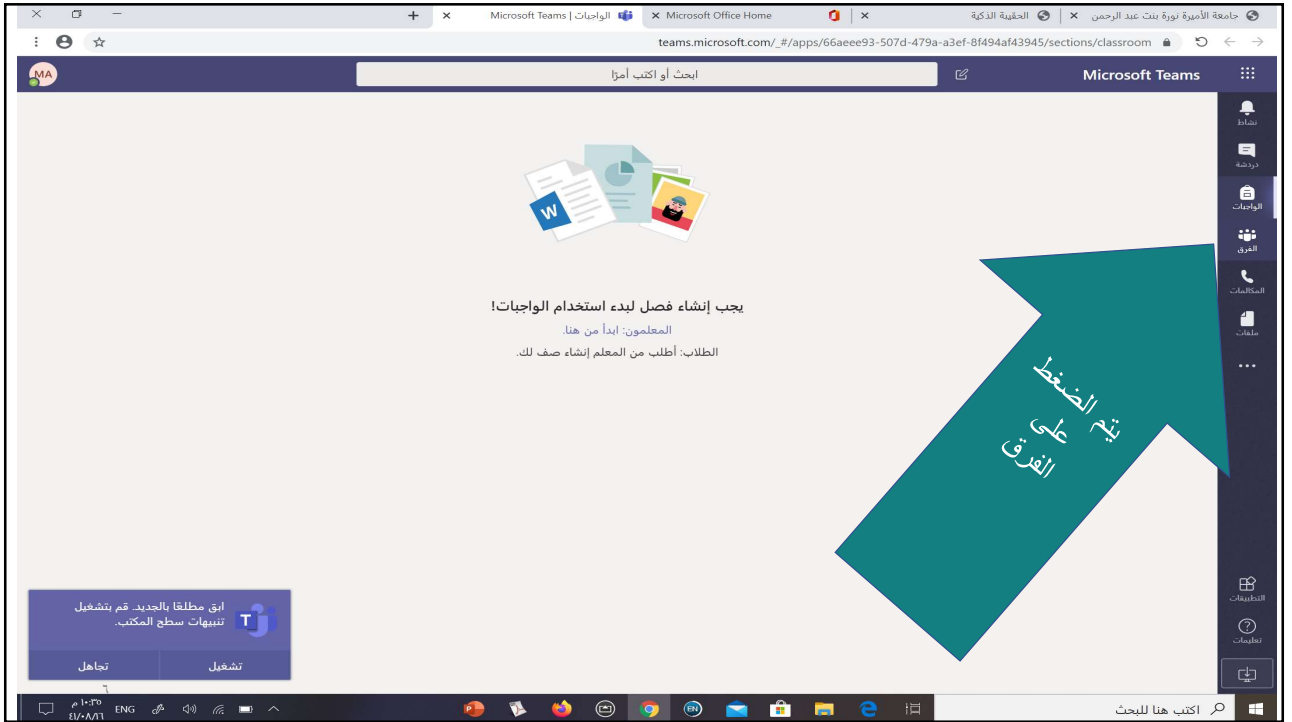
جامعة الأميرة نورة بنت عبد الرحمن ×
الحقيبة الذكية ×
Microsoft Office Home ×
Microsoft Teams | الواجبات ×
+

teams.microsoft.com/_#/apps/66aeee93-507d-479a-a3ef-8f494af43945/sections/classroom

Microsoft Teams
ابحث أو اكتب أمرًا
MA

نشاط
دردشة
الواجبات
الفرق
المكالمات
ملفات
...

يجب إنشاء فصل لبدء استخدام الواجبات!
المعلمون: ابدأ من هنا.
الطلاب: أطلب من المعلم إنشاء صف لك.

تيم الضغط على الفرق

التطبيقات
تعليمات

ابق مطلعًا بالجديد. قم بتشغيل تنبيهات سطح المكتب.
تشغيل
تجاهل

اكتب هنا للبحث
ENG
١٠:٣٠ م
٤١/٠٨/١٦